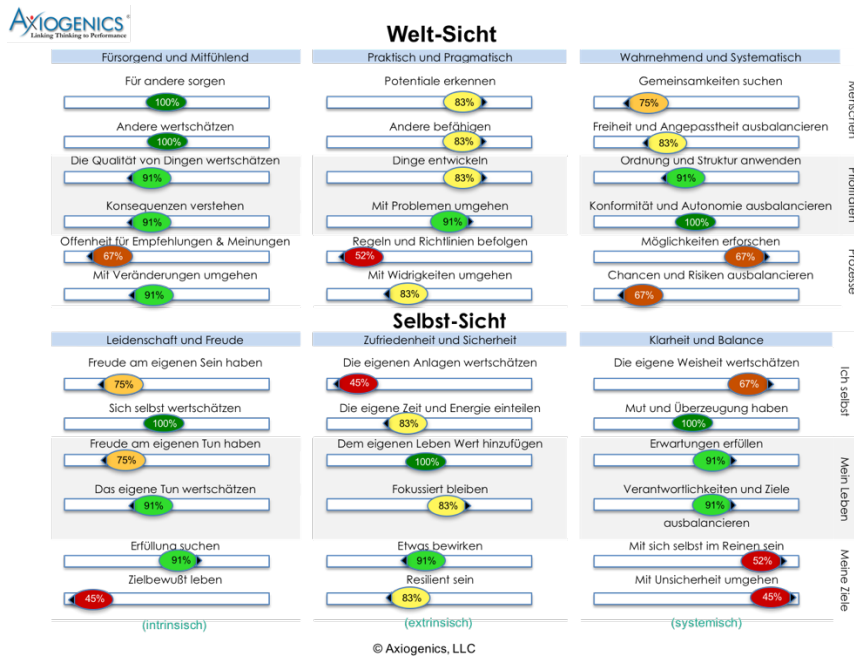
AXIOGENICS®
Linking Thinking to Performance

Welt-Sicht

Fürsorgend und Mitfühlend

Für andere sorgen
100%

Andere wertschätzen
100%

Die Qualität von Dingen wertschätzen
91%

Konsequenzen verstehen
91%

Offenheit für Empfehlungen & Meinungen
67%

Mit Veränderungen umgehen
91%

Praktisch und Pragmatisch

Potentiale erkennen
83%

Andere befähigen
83%

Dinge entwickeln
83%

Mit Problemen umgehen
91%

Regeln und Richtlinien befolgen
52%

Mit Widrigkeiten umgehen
83%

Wahrnehmend und Systematisch

Gemeinsamkeiten suchen
75%

Freiheit und Angepasstheit ausbalancieren
83%

Ordnung und Struktur anwenden
91%

Konformität und Autonomie ausbalancieren
100%

Möglichkeiten erforschen
67%

Chancen und Risiken ausbalancieren
67%

Menschen
Produkten
Prozesse

Selbst-Sicht

Leidenschaft und Freude

Freude am eigenen Sein haben
75%

Sich selbst wertschätzen
100%

Freude am eigenen Tun haben
75%

Das eigene Tun wertschätzen
91%

Erfüllung suchen
91%

Zielbewußt leben
45%

(intrinsisch)

Zufriedenheit und Sicherheit

Die eigenen Anlagen wertschätzen
45%

Die eigene Zeit und Energie einteilen
83%

Dem eigenen Leben Wert hinzufügen
100%

Fokussiert bleiben
83%

Etwas bewirken
91%

Resilient sein
83%

(extrinsisch)

Klarheit und Balance

Die eigene Weisheit wertschätzen
67%

Mut und Überzeugung haben
100%

Erwartungen erfüllen
91%

Verantwortlichkeiten und Ziele ausbalancieren
91%

Mit sich selbst im Reinen sein
52%

Mit Unsicherheit umgehen
45%

(systemisch)

Ich selbst
Mein Leben
Meine Ziele

© Axiogenics, LLC